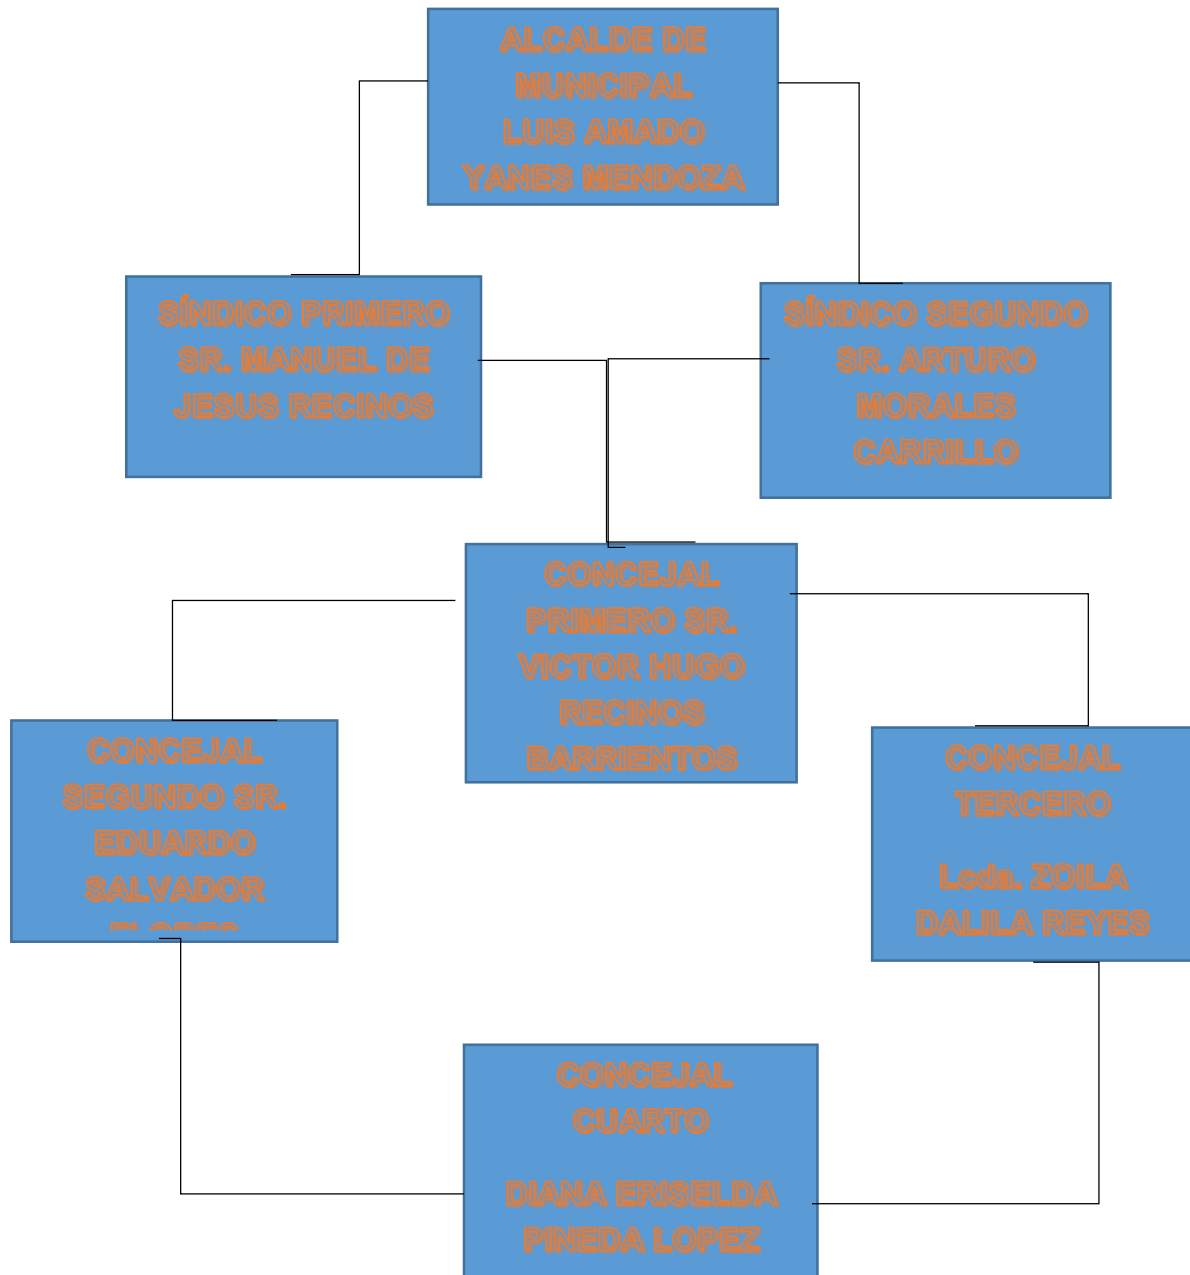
ALCALDE DE MUNICIPAL
LUIS AMADO YANES MENDOZA

SÍNDICO PRIMERO SR. MANUEL DE JESUS RECINOS

SÍNDICO SEGUNDO SR. ARTURO MORALES CARRILLO

CONCEJAL PRIMERO SR. VICTOR HUGO RECINOS BARRIENTOS

CONCEJAL SEGUNDO SR. EDUARDO SALVADOR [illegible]

CONCEJAL TERCERO

Lcda. ZOILA DALILA REYES

CONCEJAL CUARTO

DIANA ERISELDA PINEDA LOPEZ